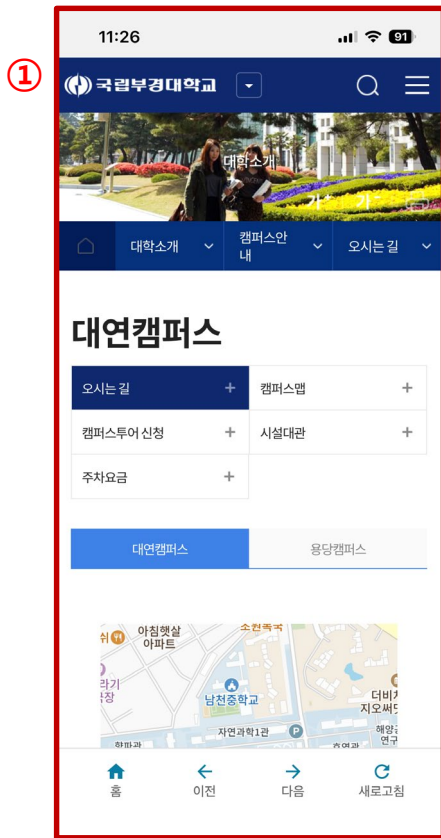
①

11:26

91

국립부경대학교

대학소개

대학소개

캠퍼스안내

오시는 길

대연캠퍼스

오시는 길 +

캠퍼스맵 +

캠퍼스투어 신청 +

시설대관 +

주차요금 +

대연캠퍼스

용당캠퍼스

아침햇살 아파트

소천독곡

남천중학교

자연과학1관

더비치 지오써

해양공 연구

홈

이전

다음

새로고침